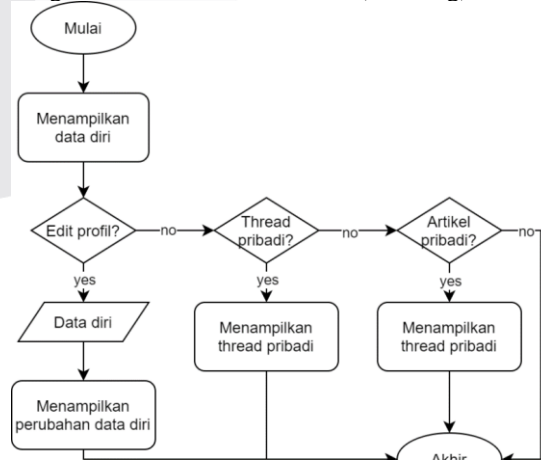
Mulai

Menampilkan data diri

Edit profil?

no

Thread pribadi?

no

Artikel pribadi?

no

yes

yes

yes

Data diri

Menampilkan thread pribadi

Menampilkan thread pribadi

Menampilkan perubahan data diri

Akhir